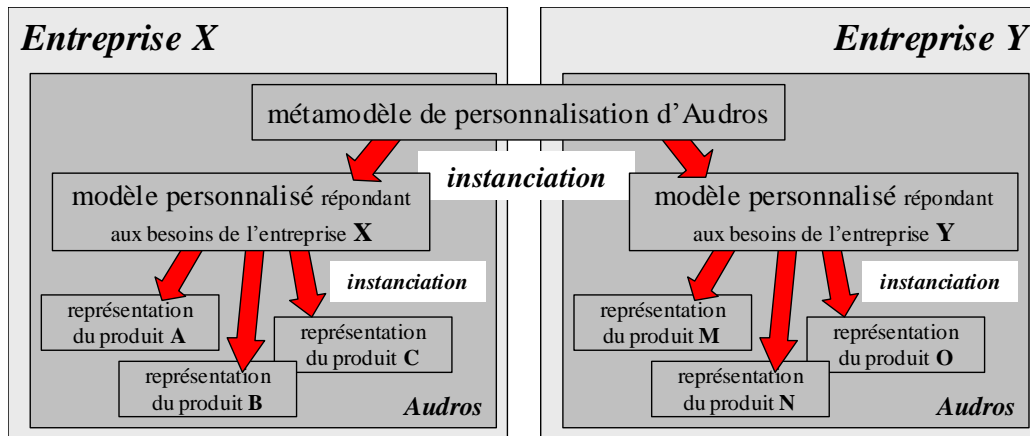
*Entreprise X*

*Entreprise Y*

métamodèle de personnalisation d'Audros

***instanciation***

modèle personnalisé répondant aux besoins de l'entreprise **X**

modèle personnalisé répondant aux besoins de l'entreprise **Y**

***instanciation***

représentation du produit **A**

représentation du produit **C**

représentation du produit **B**

***Audros***

***instanciation***

représentation du produit **M**

représentation du produit **O**

représentation du produit **N**

***Audros***